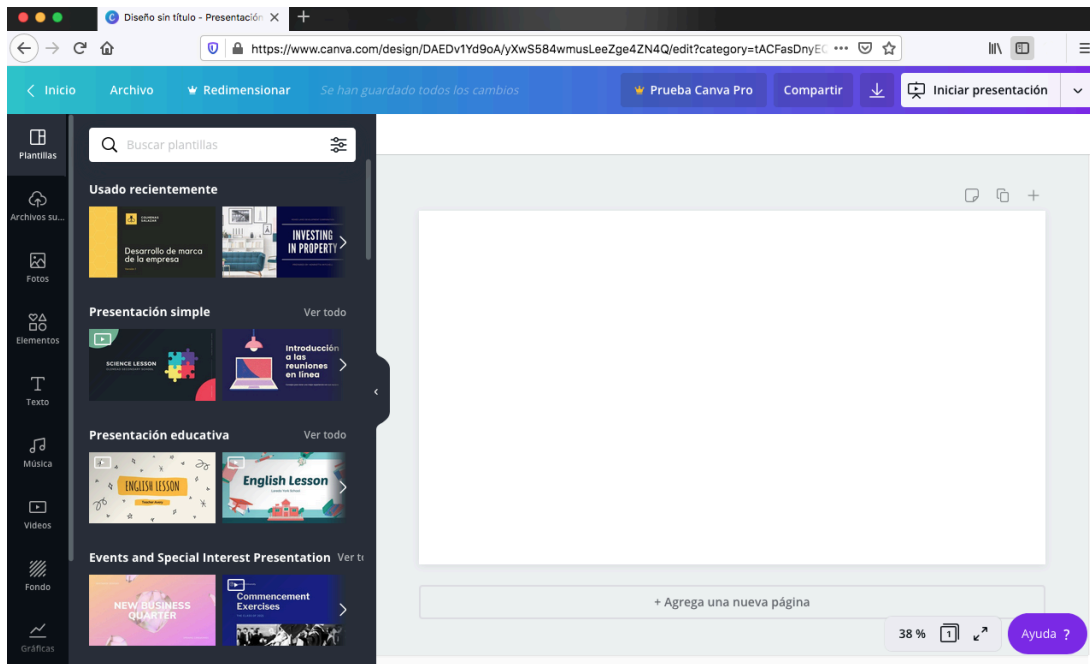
Diseño sin título - Presentación

https://www.canva.com/design/DAEDv1Yd9oA/yXwS584wmusLeeZge4ZN4Q/edit?category=tACFasDnyE

Inicio Archivo Redimensionar Se han guardado todos los cambios Prueba Canva Pro Compartir Iniciar presentación

Plantillas
Archivos su...
Fotos
Elementos
Texto
Música
Videos
Fondo
Gráficas

Buscar plantillas

Usado recientemente

Desarrollo de marca de la empresa

INVESTING IN PROPERTY

Presentación simple Ver todo

SCIENCE LESSON

Introducción a las reuniones en línea

Presentación educativa Ver todo

ENGLISH LESSON

English Lesson

Events and Special Interest Presentation Ver t

NEW BUSINESS QUARTER

Commencement Exercises

+ Agrega una nueva página

38 % 1

Ayuda ?